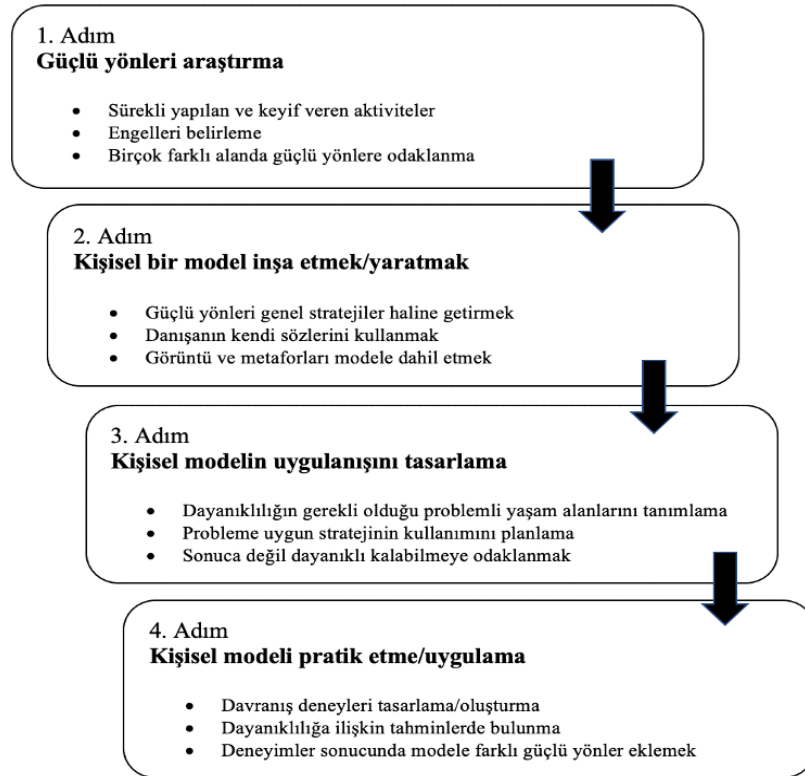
1. Adım
**Güçlü yönleri araştırma**

- Sürekli yapılan ve keyif veren aktiviteler
- Engelleri belirleme
- Birçok farklı alanda güçlü yönlere odaklanma

2. Adım
**Kişisel bir model inşa etmek/yaratmak**

- Güçlü yönleri genel stratejiler haline getirmek
- Danışanın kendi sözlerini kullanmak
- Görüntü ve metaforları modele dahil etmek

3. Adım
**Kişisel modelin uygulanışını tasarlama**

- Dayanıklılığın gerekli olduğu problemli yaşam alanlarını tanımlama
- Probleme uygun stratejinin kullanımını planlama
- Sonuca değil dayanıklı kalabilmeye odaklanmak

4. Adım
**Kişisel modeli pratik etme/uygulama**

- Davranış deneyleri tasarlama/oluşturma
- Dayanıklılığa ilişkin tahminlerde bulunma
- Deneyimler sonucunda modele farklı güçlü yönler eklemek